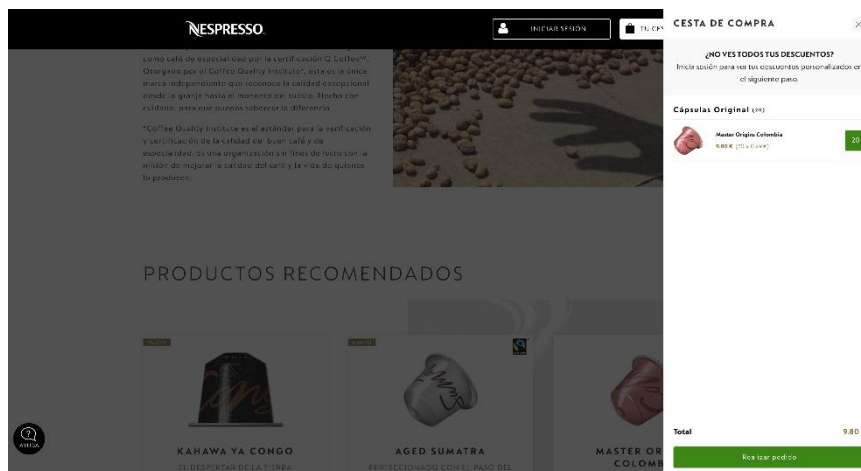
NESPRESSO

INICIAR SESIÓN

TU CE

como café de especialidad por la certificación Q Coffee**. Otorgado por el Coffee Quality Institute*, esta es la única marca independiente que reconoce la calidad excepcional desde la granja hasta el momento del tueste. Hecho con cuidado, para que puedas saborear la diferencia.

*Coffee Quality Institute es el estándar para la verificación y certificación de la calidad del buen café y de especialidad. Es una organización sin fines de lucro con la misión de mejorar la calidad del café y la vida de quienes lo producen.

PRODUCTOS RECOMENDADOS

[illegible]

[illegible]

KAHAWA YA CONGO

EL DESPERTAR DE LA TIERRA

AGED SUMATRA

PERFECCIONADO CON EL PASO DEL

MASTER OR
COLOMB

AYUDA

CESTA DE COMPRA

×

¿NO VES TODOS TUS DESCUENTOS?

Inicia sesión para ver tus descuentos personalizados en el siguiente paso.

Cápsulas Original (20)

Master Origins Colombia

9.80 € (20 x 0.49 €)

20

Total

9.80

Realizar pedido